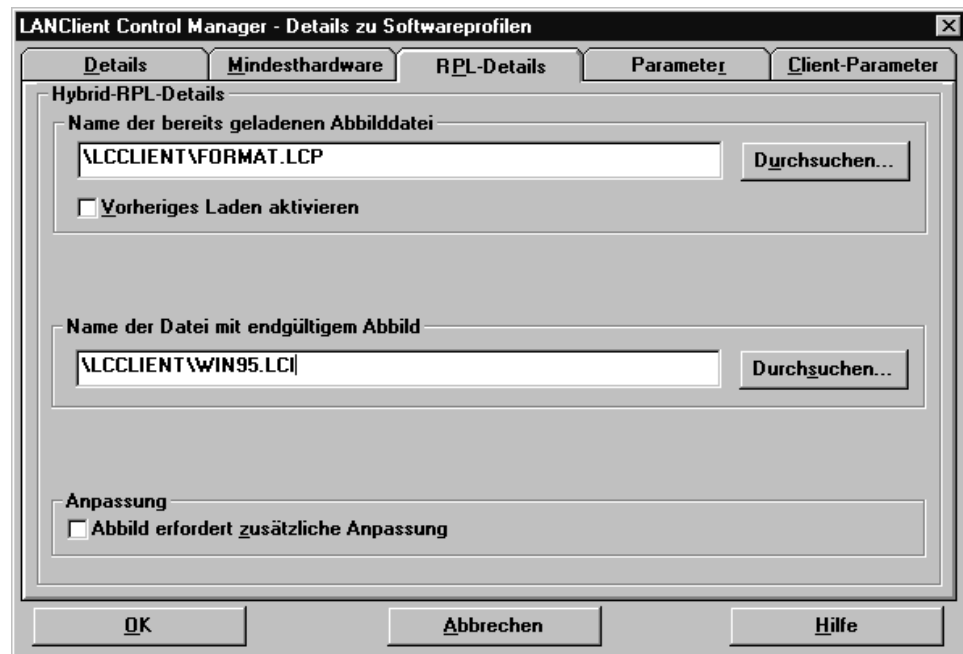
LANClient Control Manager - Details zu Softwareprofilen

Details | Mindesthardware | RPL-Details | Parameter | Client-Parameter

Hybrid-RPL-Details

Name der bereits geladenen Abbilddatei

\LCCLIENT\FORMAT.LCP

Durchsuchen...

Vorheriges Laden aktivieren

Name der Datei mit endgültigem Abbild

\LCCLIENT\WIN95.LCI

Durchsuchen...

Anpassung

Abbild erfordert zusätzliche Anpassung

OK

Abbrechen

Hilfe